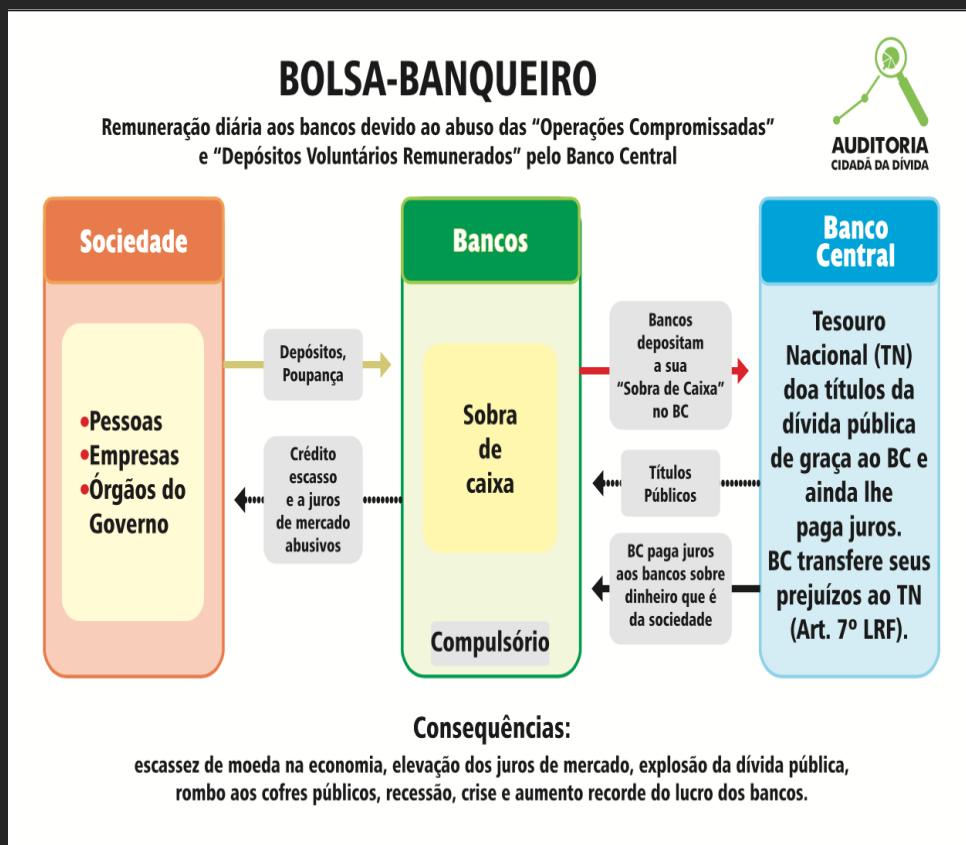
BOLSA-BANQUEIRO

Remuneração diária aos bancos devido ao abuso das “Operações Compromissadas” e “Depósitos Voluntários Remunerados” pelo Banco Central

AUDITORIA CIDADÃ DA DÍVIDA

Sociedade

•Pessoas
•Empresas
•Órgãos do Governo

Depósitos, Poupança

Crédito escasso e a juros de mercado abusivos

Bancos

Sobra de caixa

Compulsório

Bancos depositam a sua “Sobra de Caixa” no BC

Títulos Públicos

BC paga juros aos bancos sobre dinheiro que é da sociedade

Banco Central

Tesouro Nacional (TN) doa títulos da dívida pública de graça ao BC e ainda lhe paga juros.
BC transfere seus prejuízos ao TN (Art. 7º LRF).

Consequências:

escassez de moeda na economia, elevação dos juros de mercado, explosão da dívida pública, rombo aos cofres públicos, recessão, crise e aumento recorde do lucro dos bancos.